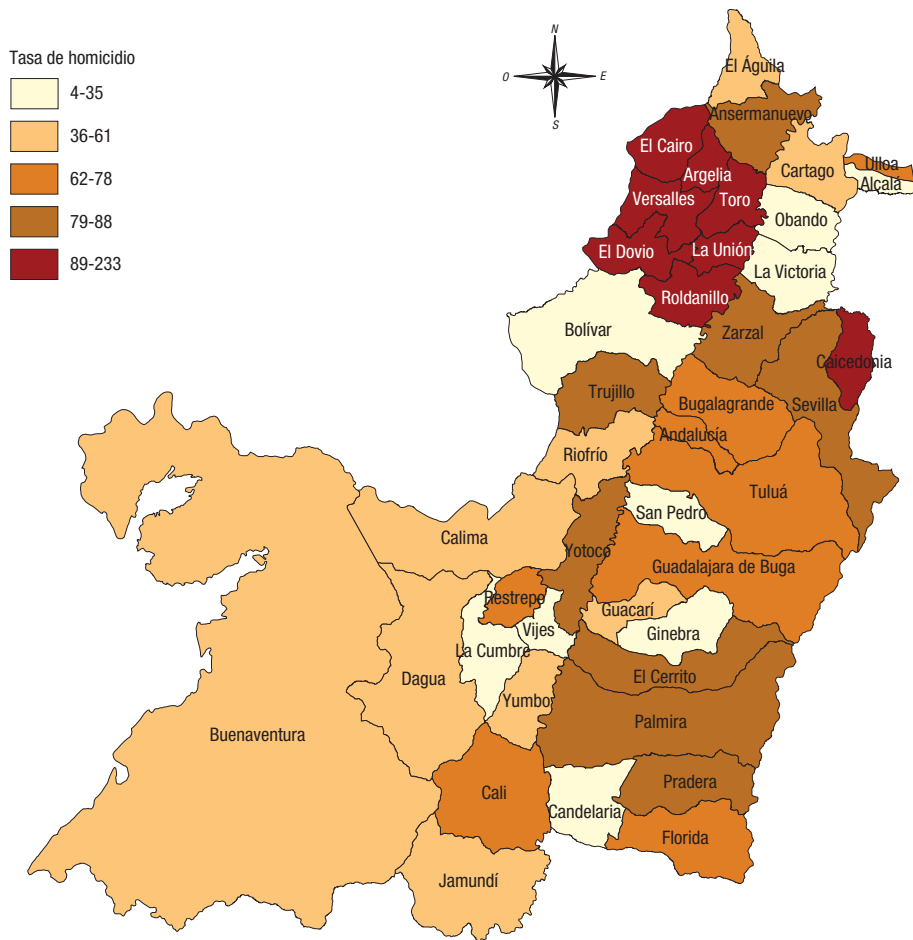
Tasa de homicidio
4-35
36-61
62-78
79-88
89-233

N
O
E
S

El Águila
Ansermanuevo
El Cairo
Argelia
Cartago
Ulloa
Alcalá
Versalles
Toro
Obando
El Dovio
La Unión
La Victoria
Roldanillo
Bolívar
Zarzal
Caicedonia
Trujillo
Bugalagrande
Sevilla
Andalucía
Riofrío
Tuluá
San Pedro
Calima
Yotoco
Guadalajara de Buga
Restrepo
Guacarí
Vijes
Ginebra
La Cumbre
Dagua
El Cerrito
Yumbo
Palmira
Buenaventura
Cali
Pradera
Candelaria
Florida
Jamundí